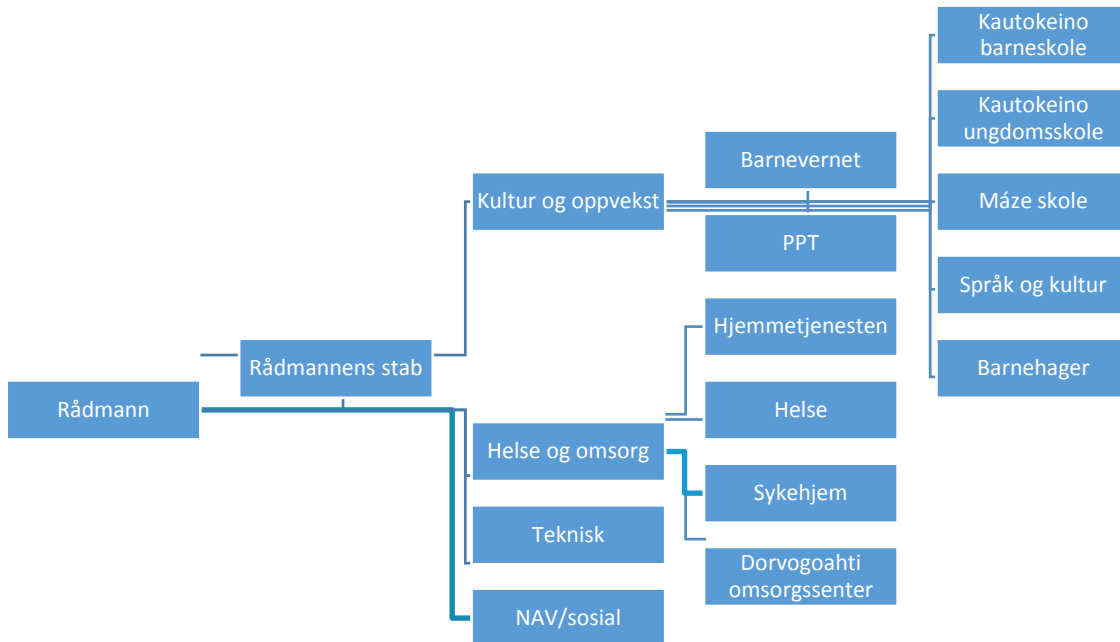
Rådmann

Rådmannens stab

Kultur og oppvekst

Helse og omsorg

Teknisk

NAV/sosial

Barnevernet

PPT

Hjemmetjenesten

Helse

Sykehjem

Dorvogoahti omsorgssenter

Kautokeino barneskole

Kautokeino ungdomsskole

Máze skole

Språk og kultur

Barnehager